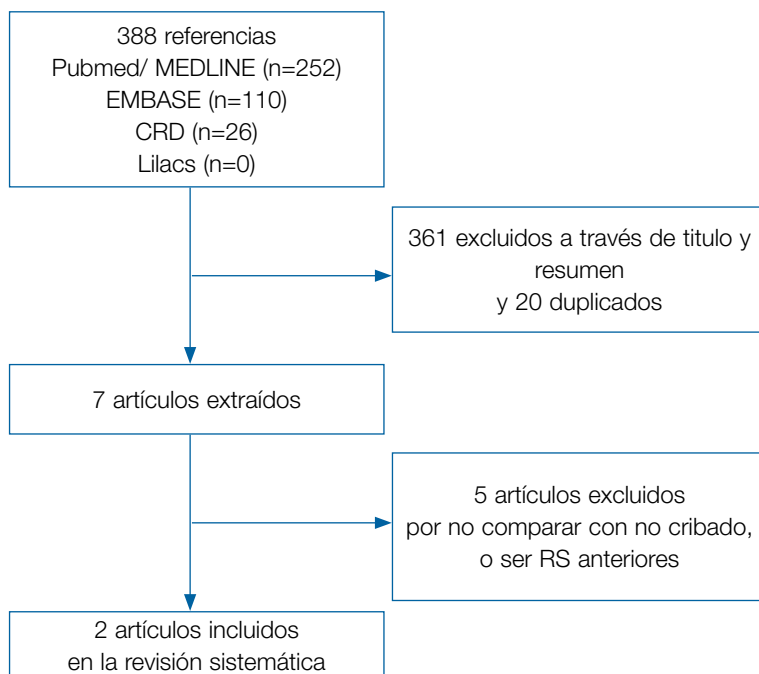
388 referencias
Pubmed/ MEDLINE (n=252)
EMBASE (n=110)
CRD (n=26)
Lilacs (n=0)

361 excluidos a través de titulo y resumen
y 20 duplicados

7 artículos extraídos

5 artículos excluidos
por no comparar con no cribado,
o ser RS anteriores

2 artículos incluidos
en la revisión sistemática